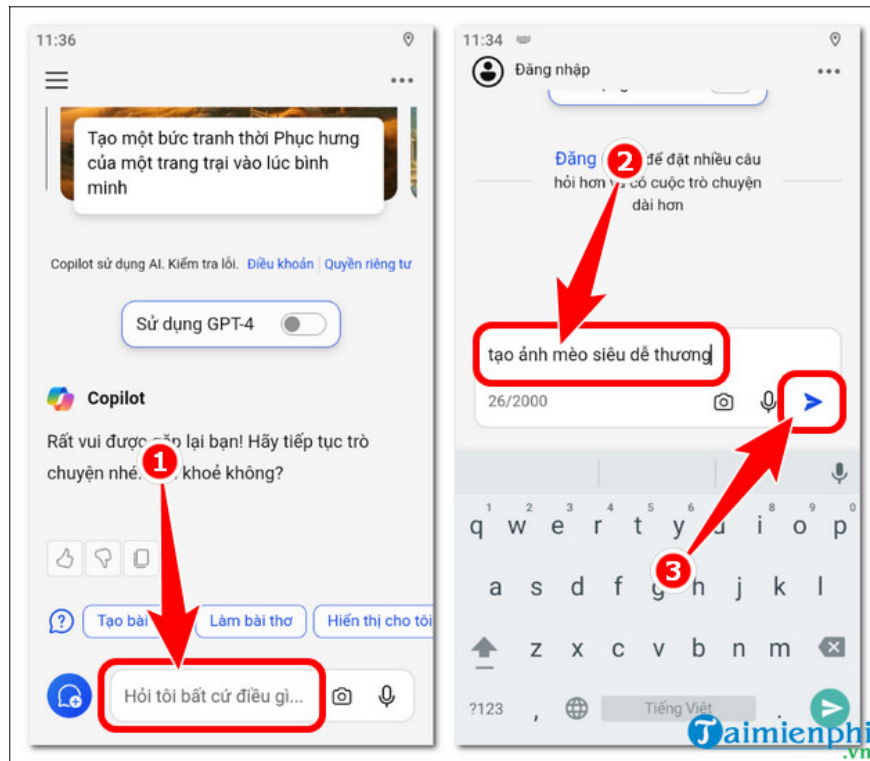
11:36

Tạo một bức tranh thời Phục hưng của một trang trại vào lúc bình minh

Copilot sử dụng AI. Kiểm tra lỗi. Điều khoản | Quyền riêng tư

Sử dụng GPT-4

Copilot

Rất vui được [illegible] lại bạn! Hãy tiếp tục trò chuyện nhé. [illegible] khoẻ không?

1

Tạo bài | Làm bài thơ | Hiển thị cho tôi

Hỏi tôi bất cứ điều gì...

11:34

Đăng nhập

Đăng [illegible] để đặt nhiều câu hỏi hơn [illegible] có cuộc trò chuyện dài hơn

2

tạo ảnh mèo siêu dễ thương

26/2000

q w e r t y u i o p
a s d f g h j k l
z x c v b n m

3

?123 , Tiếng Việt .

Taimienphi .vn